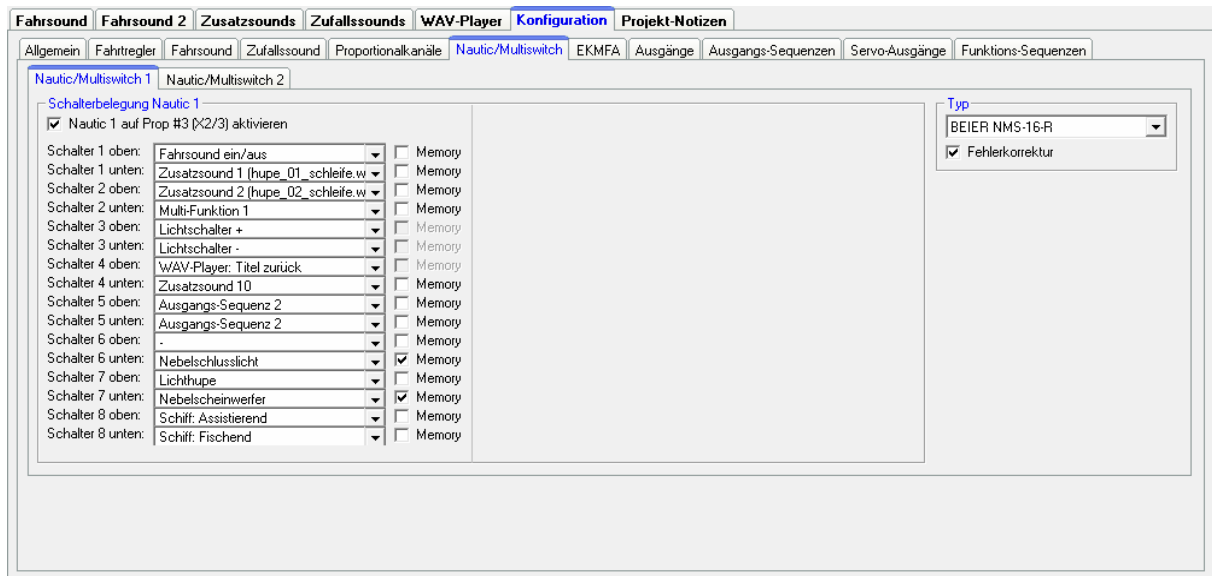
Fahrsound | Fahrsound 2 | Zusatzsounds | Zufallssounds | WAV-Player | Konfiguration | Projekt-Notizen

Allgemein | Fahrtregler | Fahrsound | Zufallssound | Proportionalkanäle | Nautic/Multiswitch | EKMFA | Ausgänge | Ausgangs-Sequenzen | Servo-Ausgänge | Funktions-Sequenzen

Nautic/Multiswitch 1 | Nautic/Multiswitch 2

Schalterbelegung Nautic 1

☑ Nautic 1 auf Prop #3 (X2/3) aktivieren

| | | |
|---|---|---|
| Schalter 1 oben: | Fahrsound ein/aus | ☐ Memory |
| Schalter 1 unten: | Zusatzsound 1 (hupe_01_schleife.w | ☐ Memory |
| Schalter 2 oben: | Zusatzsound 2 (hupe_02_schleife.w | ☐ Memory |
| Schalter 2 unten: | Multi-Funktion 1 | ☐ Memory |
| Schalter 3 oben: | Lichtschalter + | ☐ Memory |
| Schalter 3 unten: | Lichtschalter - | ☐ Memory |
| Schalter 4 oben: | WAV-Player: Titel zurück | ☐ Memory |
| Schalter 4 unten: | Zusatzsound 10 | ☐ Memory |
| Schalter 5 oben: | Ausgangs-Sequenz 2 | ☐ Memory |
| Schalter 5 unten: | Ausgangs-Sequenz 2 | ☐ Memory |
| Schalter 6 oben: | - | ☐ Memory |
| Schalter 6 unten: | Nebelschlusslicht | ☑ Memory |
| Schalter 7 oben: | Lichthupe | ☐ Memory |
| Schalter 7 unten: | Nebelscheinwerfer | ☑ Memory |
| Schalter 8 oben: | Schiff: Assistierend | ☐ Memory |
| Schalter 8 unten: | Schiff: Fischend | ☐ Memory |

Typ
BEIER NMS-16-R
☑ Fehlerkorrektur